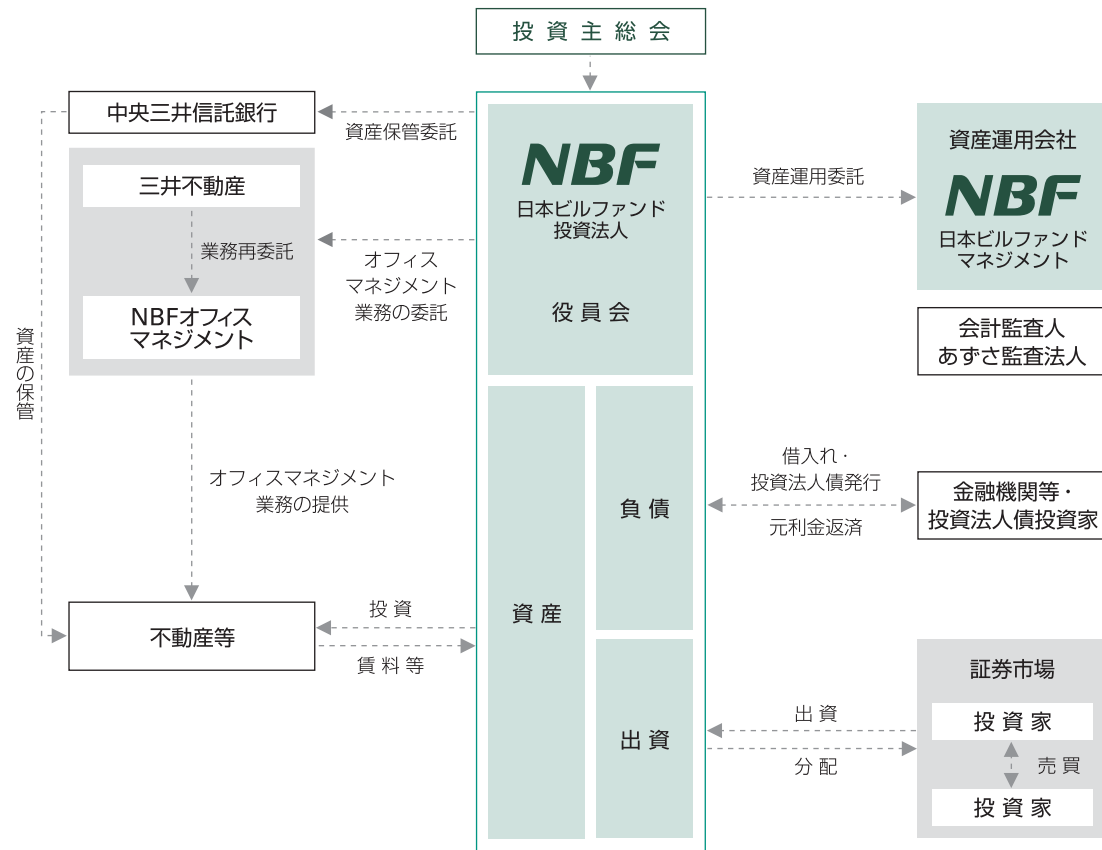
投資主総会

中央三井信託銀行

資産保管委託

NBF
日本ビルファンド
投資法人

役員会

資産運用委託

資産運用会社
NBF
日本ビルファンド
マネジメント

三井不動産

業務再委託

NBFオフィス
マネジメント

オフィス
マネジメント
業務の委託

会計監査人
あずさ監査法人

資産の保管

オフィスマネジメント
業務の提供

資産

負債

借入れ・
投資法人債発行

元利金返済

金融機関等・
投資法人債投資家

不動産等

投資

賃料等

出資

証券市場

投資家

売買

投資家

出資

分配